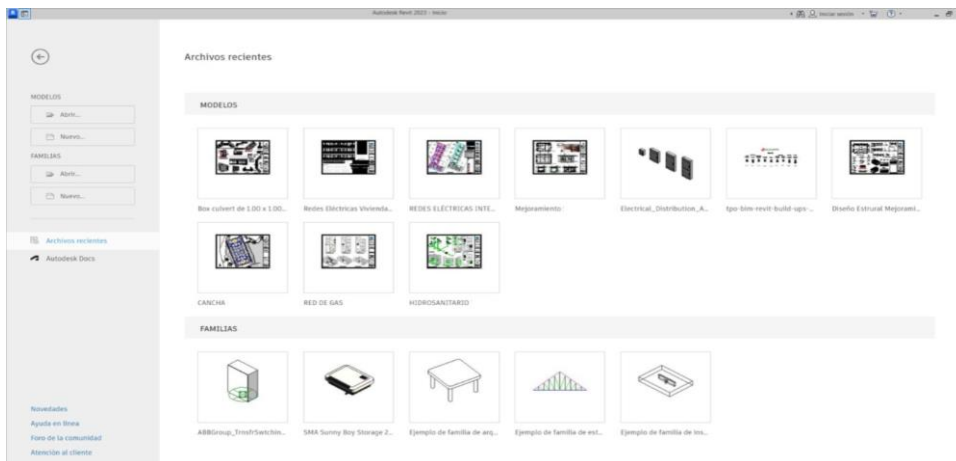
Autodesk Revit 2023 - Inicio

Iniciar sesión

Archivos recientes

MODELOS

Abrir...

Nuevo...

FAMILIAS

Abrir...

Nuevo...

Archivos recientes

Autodesk Docs

MODELOS

Box culvert de 1.00 x 1.00...

Redes Electricas Vivienda...

REDES ELECTRICAS INTE...

Mejoramiento

Electrical_Distribution_A...

tpo-bim-revit-build-ups-...

Diseño Estrural Mejorami...

CANCHA

RED DE GAS

HIDROSANITARIO

FAMILIAS

ABBGroup_TrnsfrSwtchin...

SMA Sunny Boy Storage 2...

Ejemplo de familia de arq...

Ejemplo de familia de est...

Ejemplo de familia de ins...

Novedades

Ayuda en línea

Foro de la comunidad

Atención al cliente